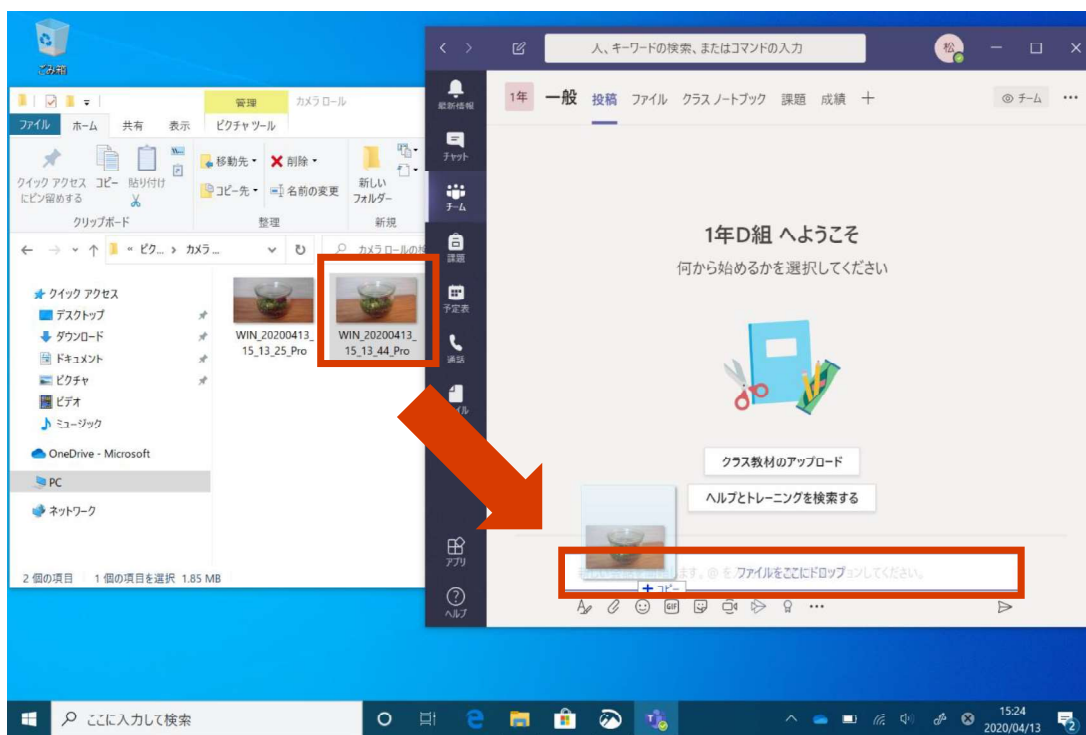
ごみ箱

管理　カメラ ロール
ファイル　ホーム　共有　表示　ピクチャ ツール

クイック アクセス にピン留めする　コピー　貼り付け
クリップボード
移動先　削除
コピー先　名前の変更
整理
新しい フォルダー
新規

« ピク... › カメラ...
カメラ ロールの検索

クイック アクセス
デスクトップ
ダウンロード
ドキュメント
ピクチャ
ビデオ
ミュージック
OneDrive - Microsoft
PC
ネットワーク

WIN_20200413_15_13_25_Pro
WIN_20200413_15_13_44_Pro

2 個の項目　1 個の項目を選択 1.85 MB

人、キーワードの検索、またはコマンドの入力
松

最新情報
チャット
チーム
課題
予定表
通話
ファイル
アプリ
ヘルプ

1年　一般　投稿　ファイル　クラス ノートブック　課題　成績　+
チーム

1年D組 へようこそ
何から始めるかを選択してください

クラス教材のアップロード
ヘルプとトレーニングを検索する

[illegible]ます。@ を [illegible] ファイルをここにドロップ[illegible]してください。
+ コピー

ここに入力して検索
15:24
2020/04/13